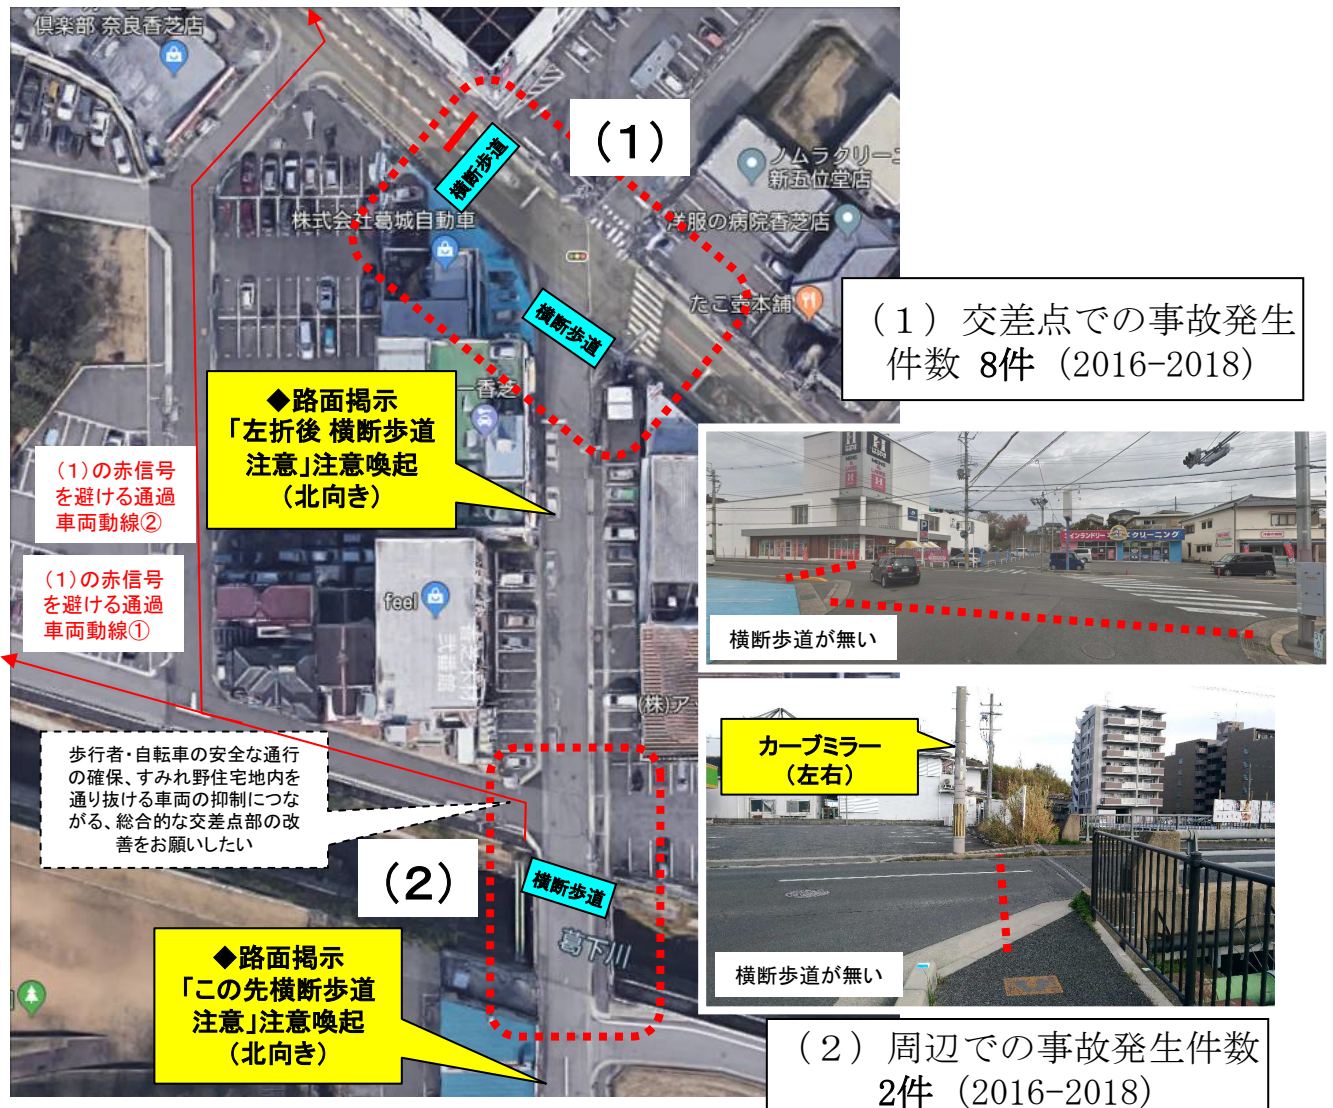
倶楽部 奈良香芝店

(1)

ノムラクリーニ
新五位堂店

横断歩道

株式会社葛城自動車

洋服の病院香芝店

たこ壺本舗

横断歩道

（１）交差点での事故発生件数 8件（2016-2018）

◆路面掲示
「左折後 横断歩道注意」注意喚起
（北向き）

一香芝

（1）の赤信号を避ける通過車両動線②

（1）の赤信号を避ける通過車両動線①

feel

横断歩道が無い

(株)ア

歩行者・自転車の安全な通行の確保、すみれ野住宅地内を通り抜ける車両の抑制につながる、総合的な交差点部の改善をお願いしたい

カーブミラー
（左右）

(2)

横断歩道

葛下川

◆路面掲示
「この先横断歩道注意」注意喚起
（北向き）

横断歩道が無い

（２）周辺での事故発生件数 2件（2016-2018）